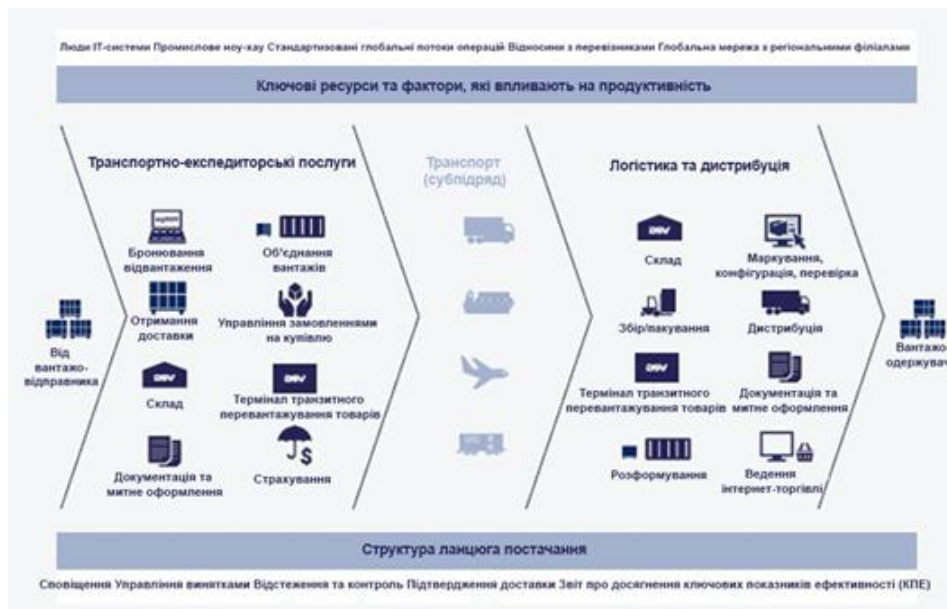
Люди IT-системи Промислове ноу-хау Стандартизовані глобальні потоки операцій Відносини з перевізниками Глобальна мережа з регіональними філіалами

Ключові ресурси та фактори, які впливають на продуктивність

Транспортно-експедиторські послуги

Бронювання відвантаження

Об'єднання вантажів

Отримання доставки

Управління замовленнями на купівлю

Склад

Термінал транзитного перевантажування товарів

Документація та митне оформлення

Страхування

Транспорт (субпідряд)

Логістика та дистрибуція

Склад

Маркування, конфігурація, перевірка

Збір/пакування

Дистрибуція

Термінал транзитного перевантажування товарів

Документація та митне оформлення

Розформування

Ведення інтернет-торгівлі

Від вантажовідправника

Вантажо одержувач

Структура ланцюга постачання

Сповіщення Управління винятками Відстеження та контроль Підтвердження доставки Звіт про досягнення ключових показників ефективності (КПЕ)